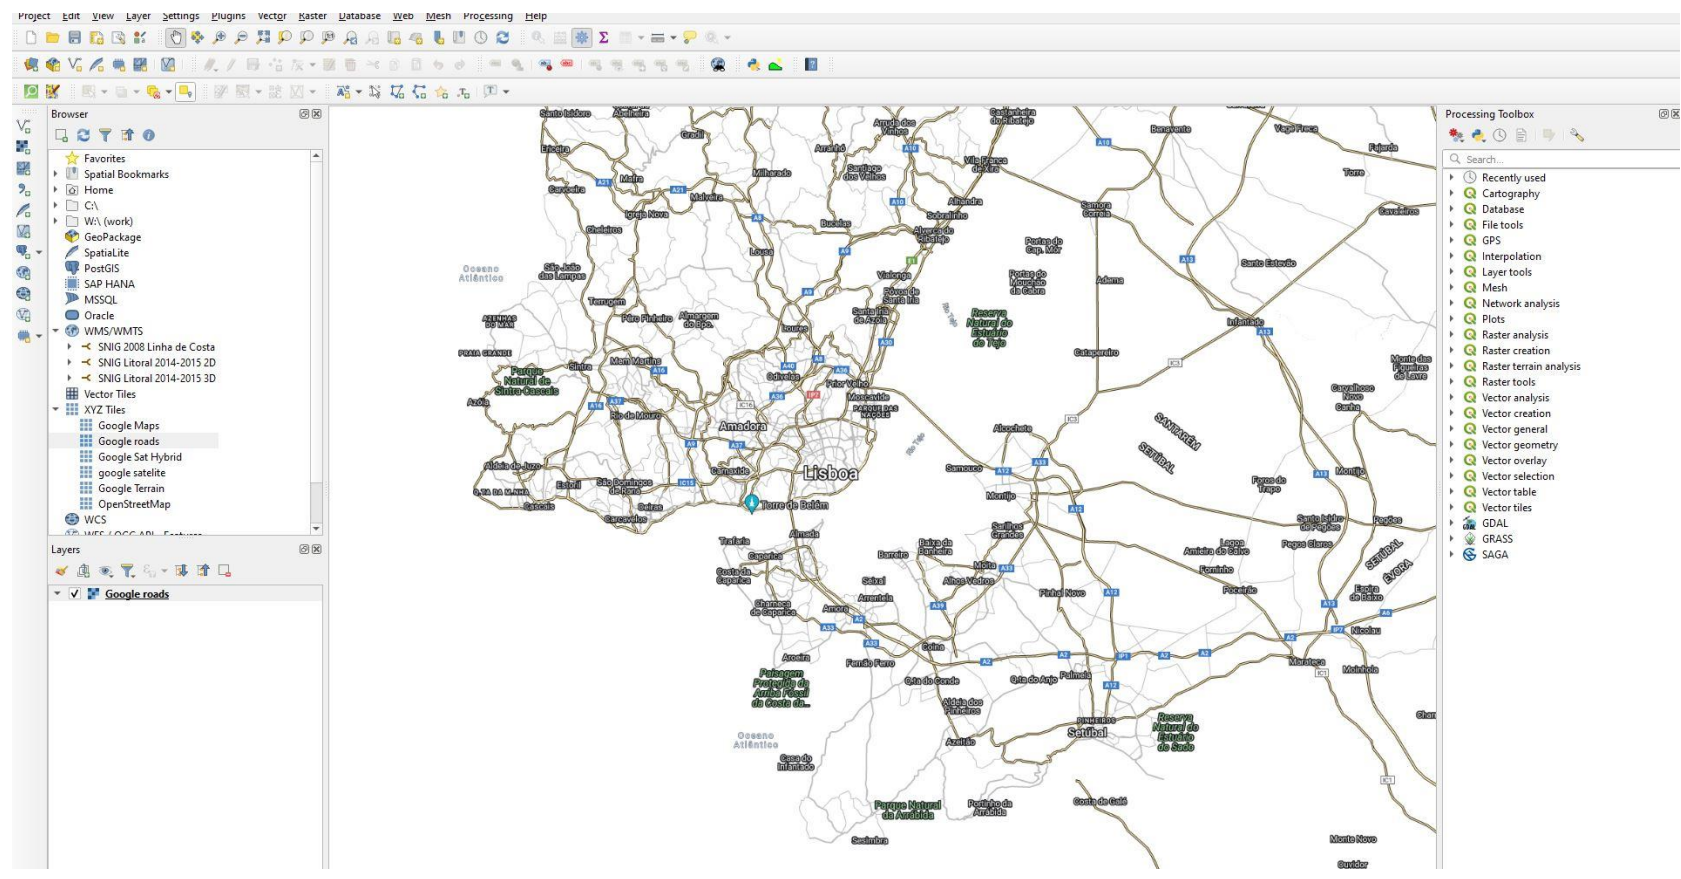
Project Edit View Layer Settings Plugins Vector Raster Database Web Mesh Processing Help

Browser

Favorites
Spatial Bookmarks
Home
C:\
W:\ (work)
GeoPackage
SpatiaLite
PostGIS
SAP HANA
MSSQL
Oracle
WMS/WMTS
SNIG 2008 Linha de Costa
SNIG Litoral 2014-2015 2D
SNIG Litoral 2014-2015 3D
Vector Tiles
XYZ Tiles
Google Maps
Google roads
Google Sat Hybrid
google satelite
Google Terrain
OpenStreetMap
WCS

Layers

Google roads

Santo Isidoro Azueira Castanheira do Ribatejo Ericeira Gradil Arruda dos Vinhos Benavente Vale Frades Fajarda Mafra Milharado Sobral de Monte Agraço Carvoeira Malveira Vila Franca de Xira Torre Igreja Nova Alhandra Samora Correia Cheleiros Bucelas Sobralinho Alverca do Ribatejo Cavaleiros Porto Alto Oceano Atlântico São João das Lampas Loures Vialonga Santo Estevão Póvoa de Santa Iria Portas do Mouchão da Cabra Adema Terrugem Pero Pinheiro Almargem do Bispo Santa Iria de Azóia Reserva Natural do Estuário do Tejo Azenhas do Mar Infantado Praia Grande Mem Martins Parque Natural de Sintra-Cascais Sintra Odivelas Prior Velho Catapereiro Moscavide Parque das Nações Monte das Figueiras de Lavre Azóia Rio de Mouro Amadora Carvalhoso Novo Canha Alcochete Santarém Setúbal Lisboa Aldeia de Juzo Carnaxide Samouco Quinta da Marinha Estoril São Domingos de Rana Cascais Oeiras Carcavelos Torre de Belém Montijo Foros de Trapo Santo Isidro de Pegões Pegões Trafaria Almada Caparica Sarilhos Grandes Costa da Caparica Barreiro Baixa da Banheira Atalaia Lagoa Amieira do Calvo Pegos Claros Moita Fonte da Telha Charneca da Caparica Seixal Alhos Vedros Fomalha Amora Pinhal Novo Poceirão Arrentela Venda do Alcaide Brejos de Batão Évora Coina Marateca Nicolau Paisagem Protegida da Arriba Fóssil da Costa da... Fernão Ferro Montinho Quinta do Conde Quinta do Anjo Palmela Aldeia dos Piriquitos Pinheiros Setúbal Reserva Natural do Estuário do Sado Oceano Atlântico Azeitão Casas do Infantado Parque Natural da Arrábida Portinho da Arrábida Costa de Galé Sesimbra Monte Novo Quinta

Processing Toolbox
Search...
Recently used
Cartography
Database
File tools
GPS
Interpolation
Layer tools
Mesh
Network analysis
Plots
Raster analysis
Raster creation
Raster terrain analysis
Raster tools
Vector analysis
Vector creation
Vector general
Vector geometry
Vector overlay
Vector selection
Vector table
Vector tiles
GDAL
GRASS
SAGA